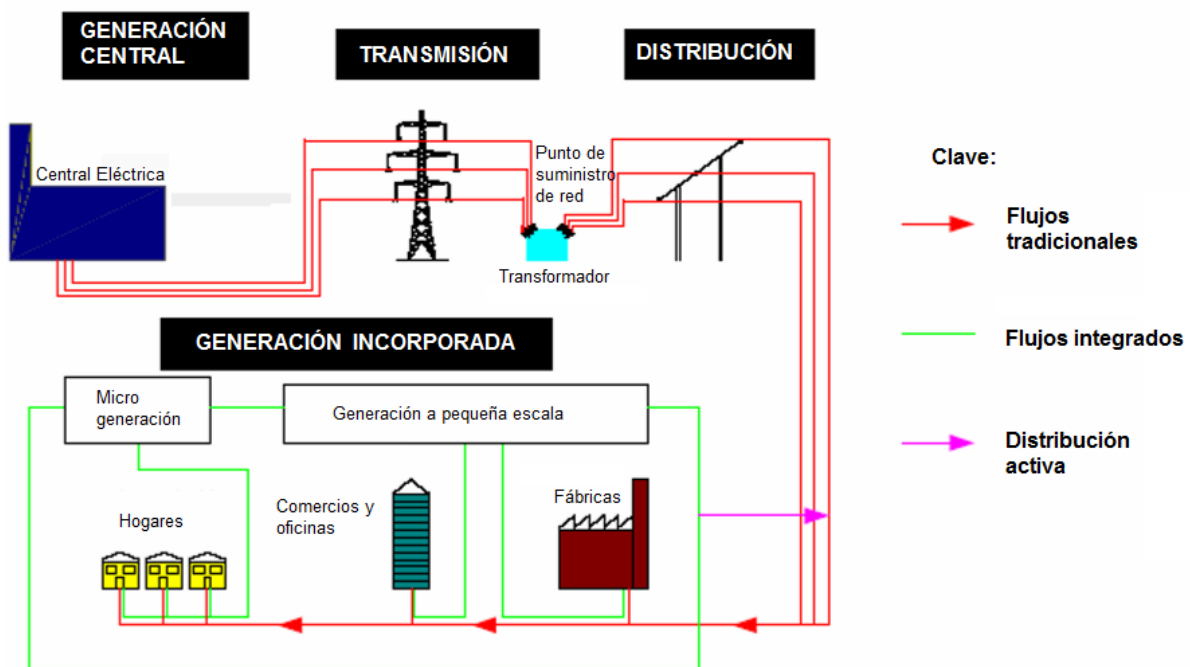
GENERACIÓN CENTRAL

TRANSMISIÓN

DISTRIBUCIÓN

Central Eléctrica

Punto de suministro de red

Transformador

Clave:

Flujos tradicionales

Flujos integrados

Distribución activa

GENERACIÓN INCORPORADA

Micro generación

Generación a pequeña escala

Hogares

Comercios y oficinas

Fábricas